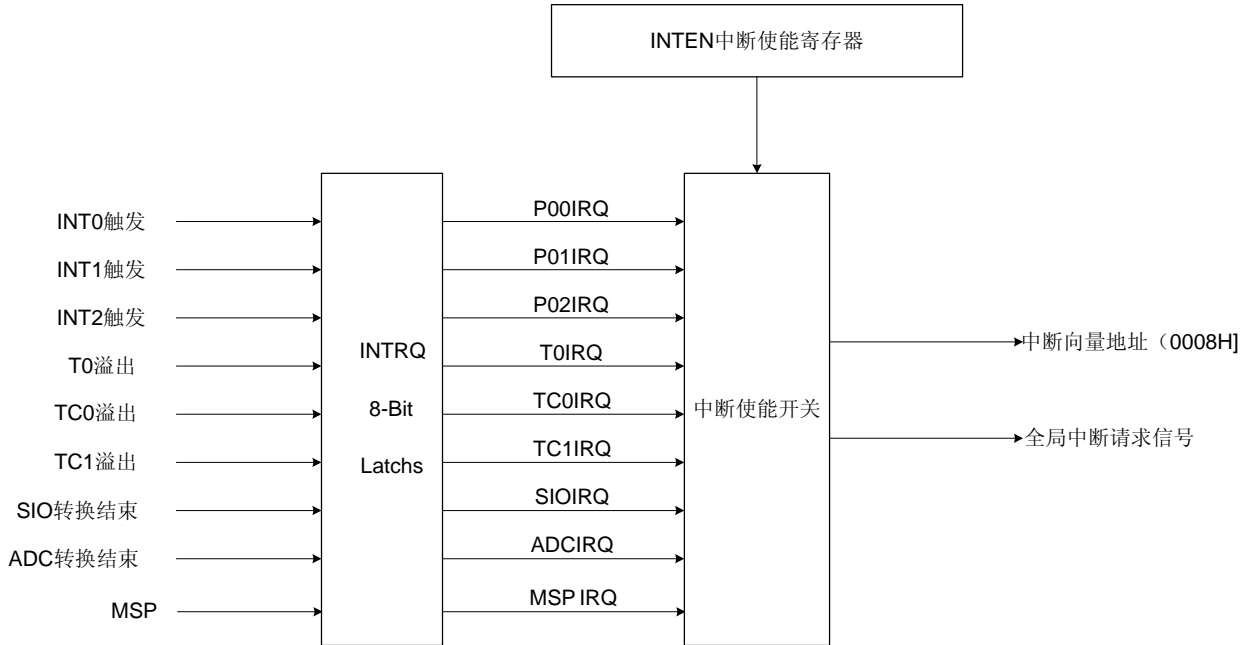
INTEN中断使能寄存器

INT0触发

INT1触发

INT2触发

T0溢出

TC0溢出

TC1溢出

SIO转换结束

ADC转换结束

MSP

INTRQ

8-Bit

Latchs

P00IRQ

P01IRQ

P02IRQ

T0IRQ

TC0IRQ

TC1IRQ

SIOIRQ

ADCIRQ

MSP IRQ

中断使能开关

中断向量地址（0008H]

全局中断请求信号